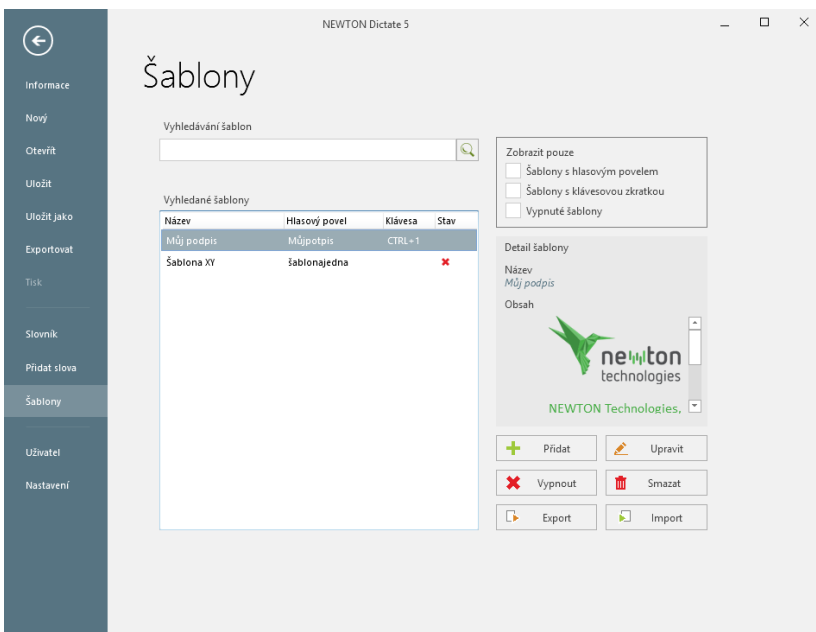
NEWTON Dictate 5

Informace
Nový
Otevřít
Uložit
Uložit jako
Exportovat
Tisk
Slovník
Přidat slova
Šablony
Uživatel
Nastavení

Šablony

Vyhledávání šablon

Vyhledané šablony

| Název | Hlasový povel | Klávesa | Stav |
|---|---|---|---|
| Můj podpis | Můjpotpis | CTRL+1 | |
| Šablona XY | šablonajedna | | ✖ |

Zobrazit pouze
Šablony s hlasovým povelem
Šablony s klávesovou zkratkou
Vypnuté šablony

Detail šablony
Název
Můj podpis
Obsah
newton technologies
NEWTON Technologies,

Přidat
Upravit
Vypnout
Smazat
Export
Import